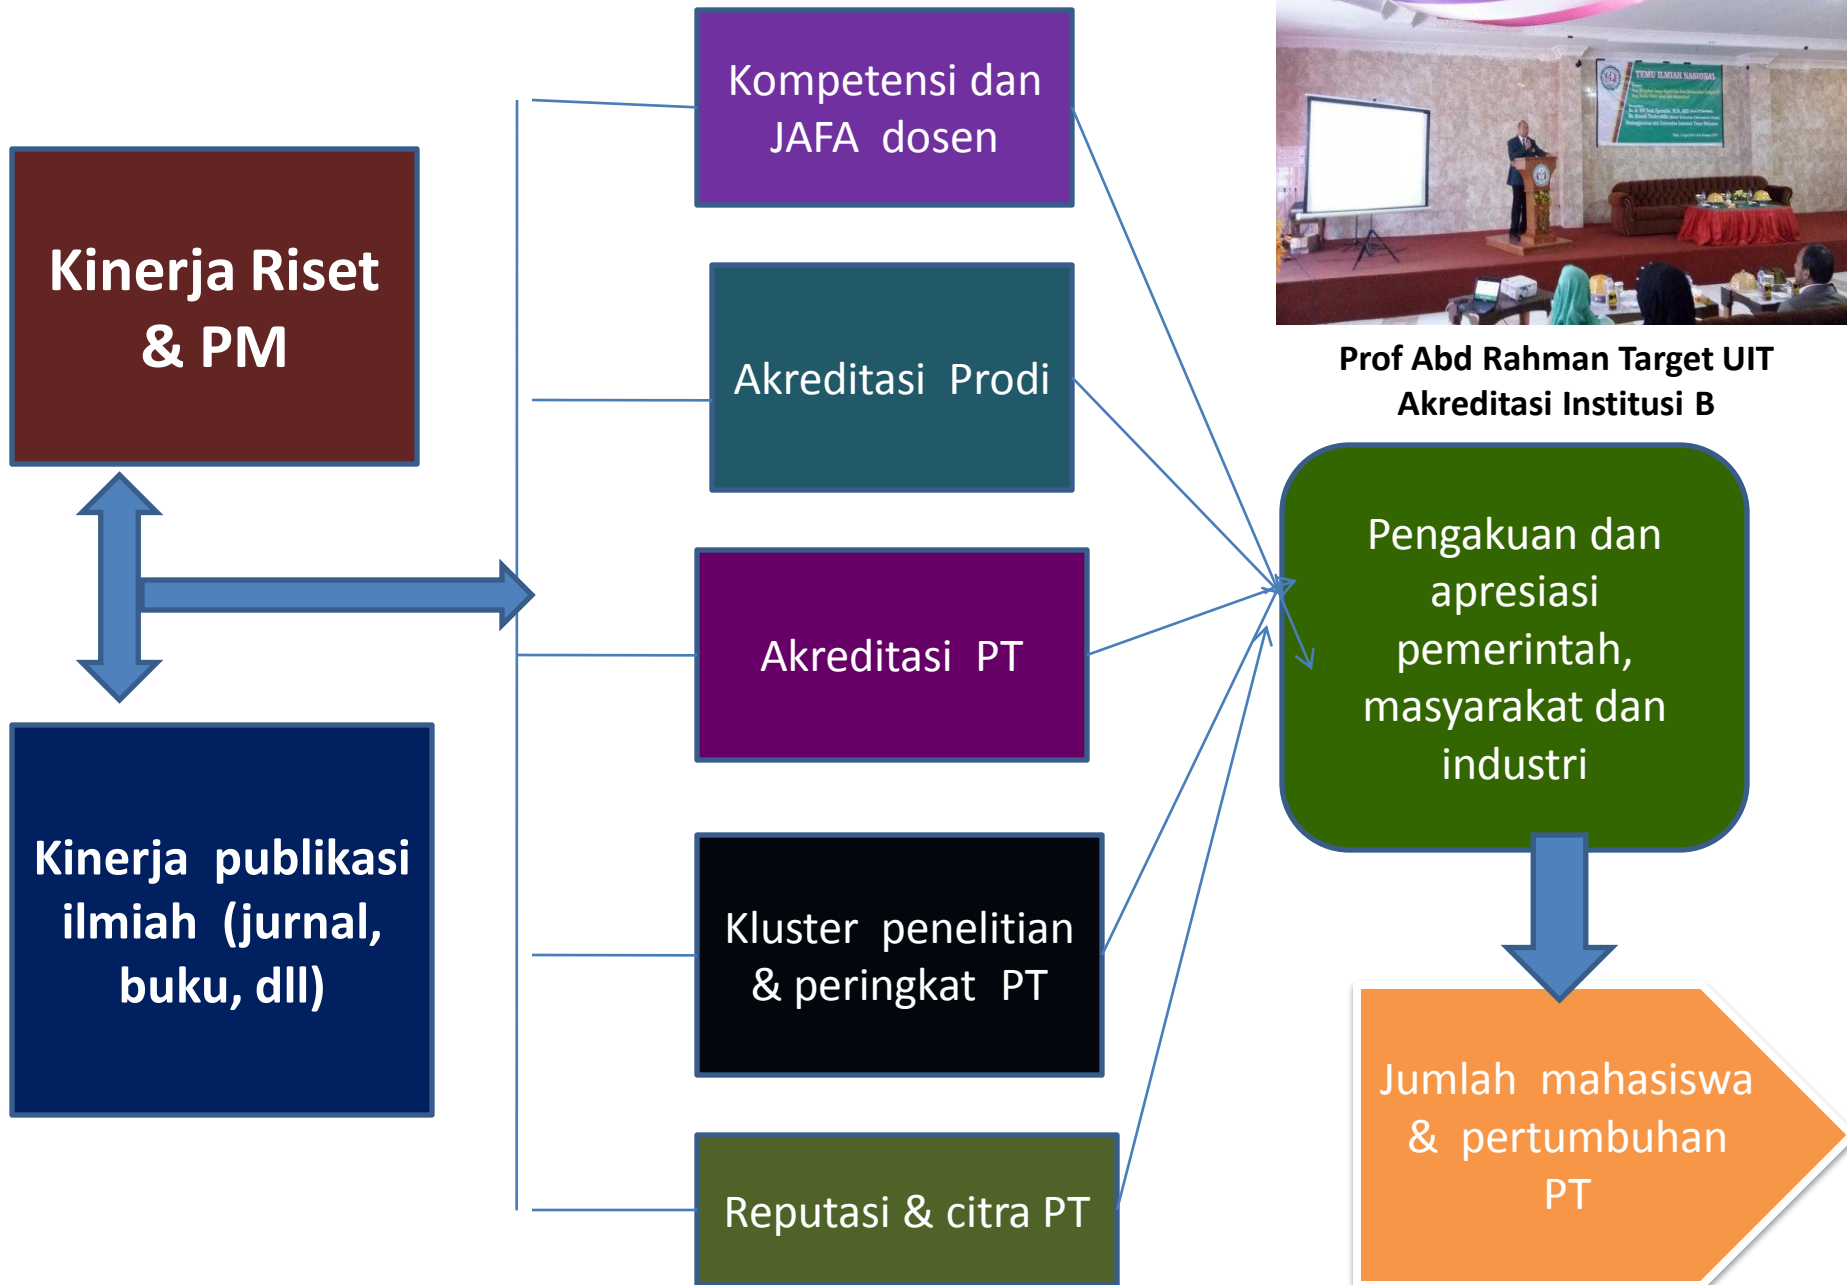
Kinerja Riset & PM

Kinerja publikasi ilmiah (jurnal, buku, dll)

Kompetensi dan JAFA dosen

Akreditasi Prodi

Akreditasi PT

Kluster penelitian & peringkat PT

Reputasi & citra PT

TEMU ILMIAH NASIONAL

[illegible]

Prof Abd Rahman Target UIT Akreditasi Institusi B

Pengakuan dan apresiasi pemerintah, masyarakat dan industri

Jumlah mahasiswa & pertumbuhan PT